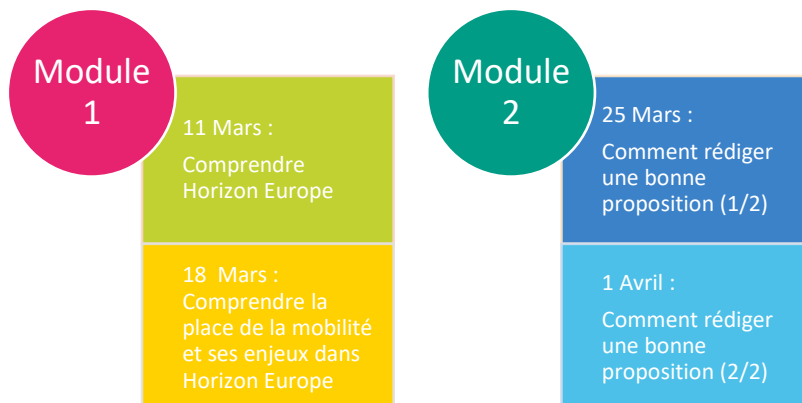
Module 1

11 Mars :

Comprendre Horizon Europe

18 Mars :
Comprendre la place de la mobilité et ses enjeux dans Horizon Europe

Module 2

25 Mars :

Comment rédiger une bonne proposition (1/2)

1 Avril :

Comment rédiger une bonne proposition (2/2)